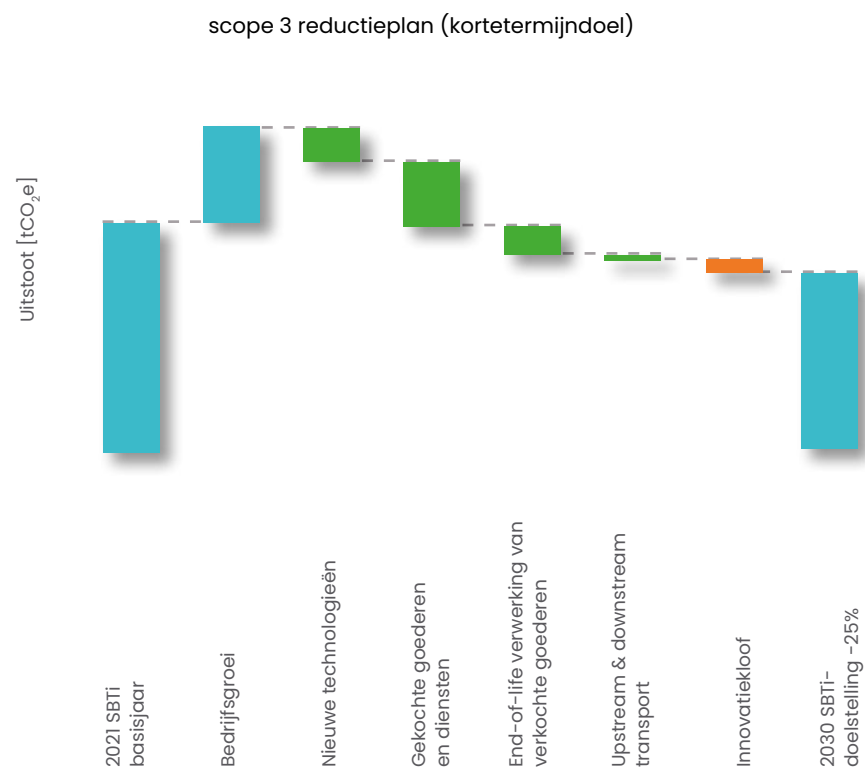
scope 3 reductieplan (kortetermijndoel)

Uitstoot [$tCO_2e$]

2021 SBTi basisjaar

Bedrijfsgroei

Nieuwe technologieën

Gekochte goederen en diensten

End-of-life verwerking van verkochte goederen

Upstream & downstream transport

Innovatiekloof

2030 SBTi-doelstelling -25%